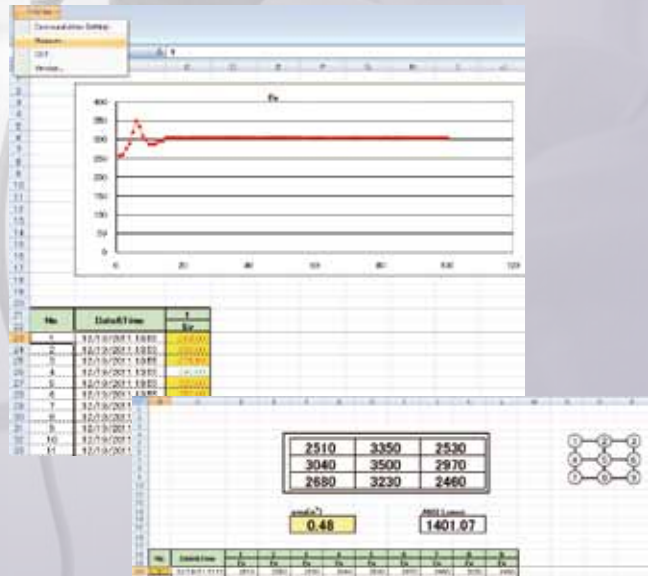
Communication Setting
Measure
Exit
Version...

Ev

400
350
300
250
200
150
100
50
0

0
20
40
60
80
100
120

| No | Date&Time | 1 Ev |
|---|---|---|
| 1 | 12/13/2011 13:03 | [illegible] |
| 2 | 12/13/2011 13:03 | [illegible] |
| 3 | 12/13/2011 13:03 | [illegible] |
| 4 | 12/13/2011 13:03 | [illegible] |
| 5 | 12/13/2011 13:03 | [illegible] |
| 6 | 12/13/2011 13:03 | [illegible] |
| 7 | 12/13/2011 | |
| 8 | 12/13/2011 | |
| 9 | 12/13/2011 | |
| 10 | 12/13/2011 | |
| 11 | 12/13/2011 | |

| 2510 | 3350 | 2530 |
|---|---|---|
| 3040 | 3500 | 2970 |
| 2680 | 3230 | 2460 |

1 2 3
4 5 6
7 8 9

area($m^2$)
0.48

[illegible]
1401.07

| No | Date&Time | 1 Ev | 2 Ev | 3 Ev | 4 Ev | 5 Ev | 6 Ev | 7 Ev | 8 Ev | 9 Ev |
|---|---|---|---|---|---|---|---|---|---|---|
| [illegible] | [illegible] | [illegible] | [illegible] | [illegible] | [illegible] | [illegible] | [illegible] | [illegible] | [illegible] | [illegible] |